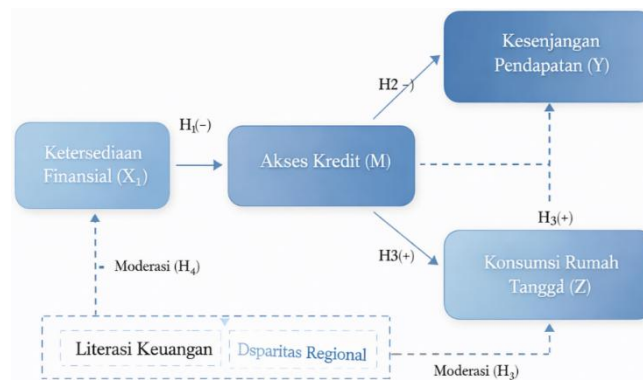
Kesenjangan Pendapatan (Y)

H2 –)

$H_1(-)$

Ketersediaan Finansial ($X_1$)

Akses Kredit (M)

$H_3(+)$

H3(+)

Moderasi ($H_4$)

Konsumsi Rumah Tanggá (Z)

Literasi Keuangan

Dsparitas Regional

Moderasi ($H_3$)